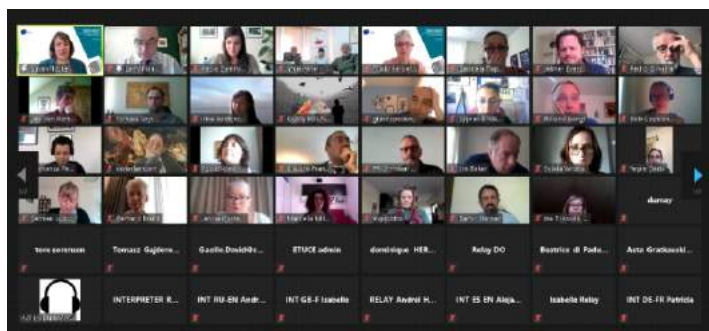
tore sorensen
Tomasz Gajdero...
Gaelle.Dovidhl...
ETUCE admin
dominique HER...
Relay DO
Beatrice di Padu...
Asta Grackauski...
dumay
INTERPRETER R...
INT RU-EN Andr...
INT GB-F Isabelle
RELAY Andrei H...
INT ES EN Alejo...
Isabella Relay
INT DE-FR Patricia